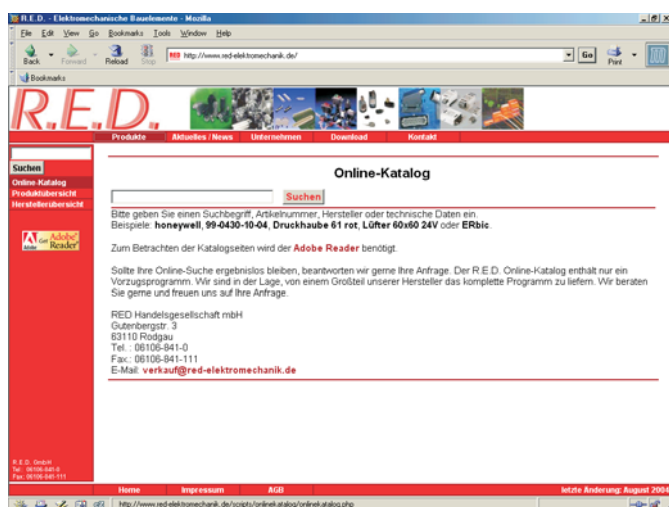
R.E.D. - Elektromechanische Bauelemente - Mozilla

File Edit View Go Bookmarks Tools Window Help

Back Forward Reload Stop

http://www.red-elektromechanik.de/

Go Print

Bookmarks

R.E.D.

Produkte Aktuelles / News Unternehmen Download Kontakt

Suchen

Online-Katalog
Produktübersicht
Herstellerübersicht

Get Adobe Reader

Online-Katalog

Suchen

Bitte geben Sie einen Suchbegriff, Artikelnummer, Hersteller oder technische Daten ein.
Beispiele: **honeywell**, **99-0430-10-04**, **Druckhaube 61 rot**, **Lüfter 60x60 24V** oder **ERbic**.

Zum Betrachten der Katalogseiten wird der **Adobe Reader** benötigt.

Sollte Ihre Online-Suche ergebnislos bleiben, beantworten wir gerne Ihre Anfrage. Der R.E.D. Online-Katalog enthält nur ein Vorzugsprogramm. Wir sind in der Lage, von einem Großteil unserer Hersteller das komplette Programm zu liefern. Wir beraten Sie gerne und freuen uns auf Ihre Anfrage.

RED Handelsgesellschaft mbH
Gutenbergstr. 3
63110 Rodgau
Tel.: 06106-841-0
Fax.: 06106-841-111
E-Mail: **verkauf@red-elektromechanik.de**

R.E.D. GmbH
Tel.: 06106-841-0
Fax: 06106-841-111

Home Impressum AGB letzte Änderung: August 2004

http://www.red-elektromechanik.de/scripts/onlinekatalog/onlinekatalog.php